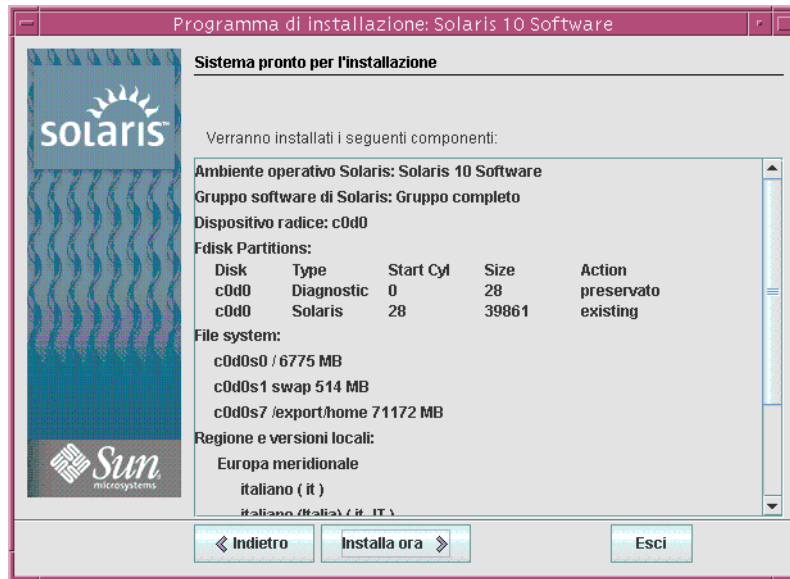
Programma di installazione: Solaris 10 Software

solaris

Sun microsystems

Sistema pronto per l'installazione

Verranno installati i seguenti componenti:

Ambiente operativo Solaris: Solaris 10 Software

Gruppo software di Solaris: Gruppo completo

Dispositivo radice: c0d0

Fdisk Partitions:

| Disk | Type | Start Cyl | Size | Action |
|---|---|---|---|---|
| c0d0 | Diagnostic | 0 | 28 | preservato |
| c0d0 | Solaris | 28 | 39861 | existing |

File system:

c0d0s0 / 6775 MB

c0d0s1 swap 514 MB

c0d0s7 /export/home 71172 MB

Regione e versioni locali:

Europa meridionale

italiano ( it )

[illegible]

« Indietro

Installa ora »

Esci